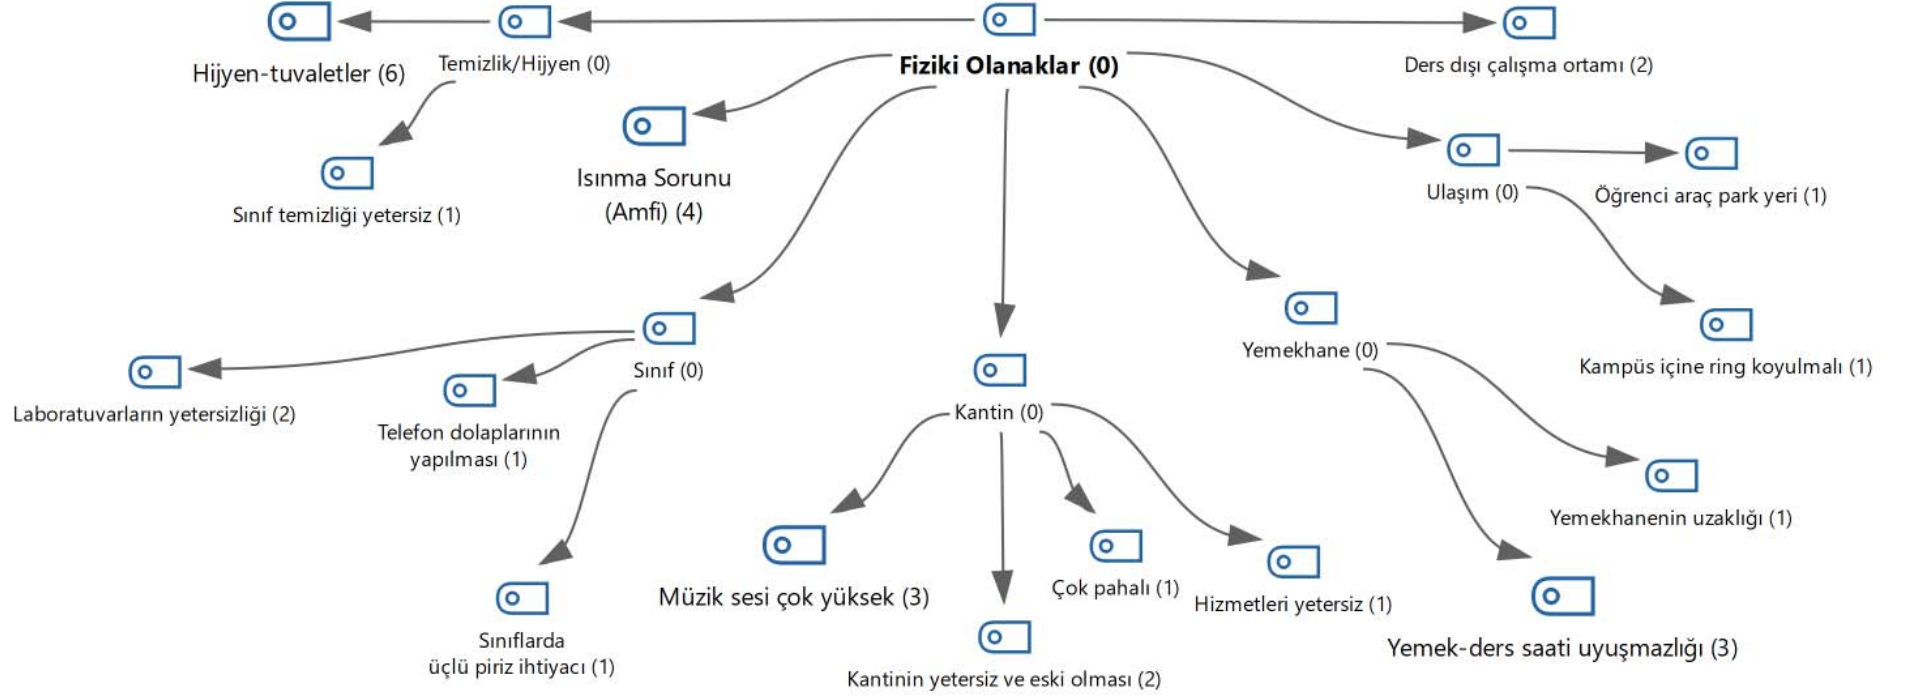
Hijyen-tuvaletler (6)

Temizlik/Hijyen (0)

Fiziki Olanaklar (0)

Ders dışı çalışma ortamı (2)

Sınıf temizliği yetersiz (1)

Isınma Sorunu (Amfi) (4)

Ulaşım (0)

Öğrenci araç park yeri (1)

Kampüs içine ring koyulmalı (1)

Yemekhane (0)

Sınıf (0)

Laboratuvarların yetersizliği (2)

Telefon dolaplarının yapılması (1)

Kantin (0)

Yemekhanenin uzaklığı (1)

Müzik sesi çok yüksek (3)

Çok pahalı (1)

Hizmetleri yetersiz (1)

Yemek-ders saati uyuşmazlığı (3)

Sınıflarda üçlü piriz ihtiyacı (1)

Kantinin yetersiz ve eski olması (2)